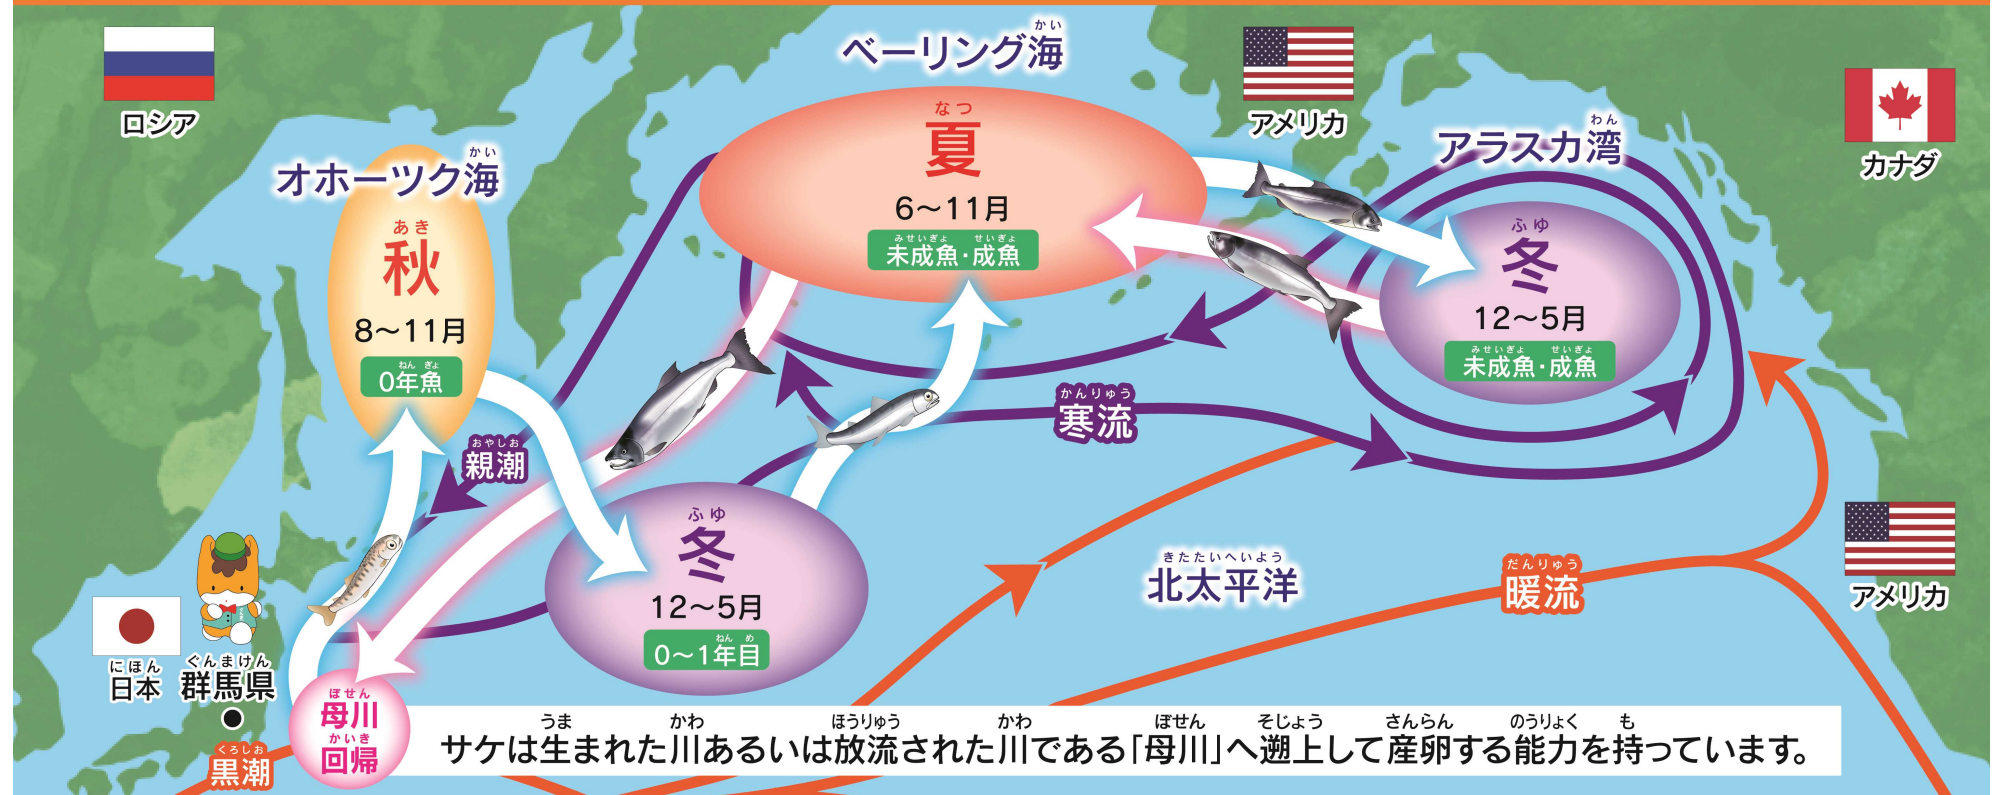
ロシア

ベーリング海

アメリカ

カナダ

オホーツク海

夏
6～11月
未成魚・成魚

アラスカ湾

秋
8～11月
0年魚

冬
12～5月
未成魚・成魚

親潮

寒流

冬
12～5月
0～1年目

北太平洋

暖流

アメリカ

日本 群馬県

母川
回帰

黒潮

サケは生まれた川あるいは放流された川である「母川」へ遡上して産卵する能力を持っています。